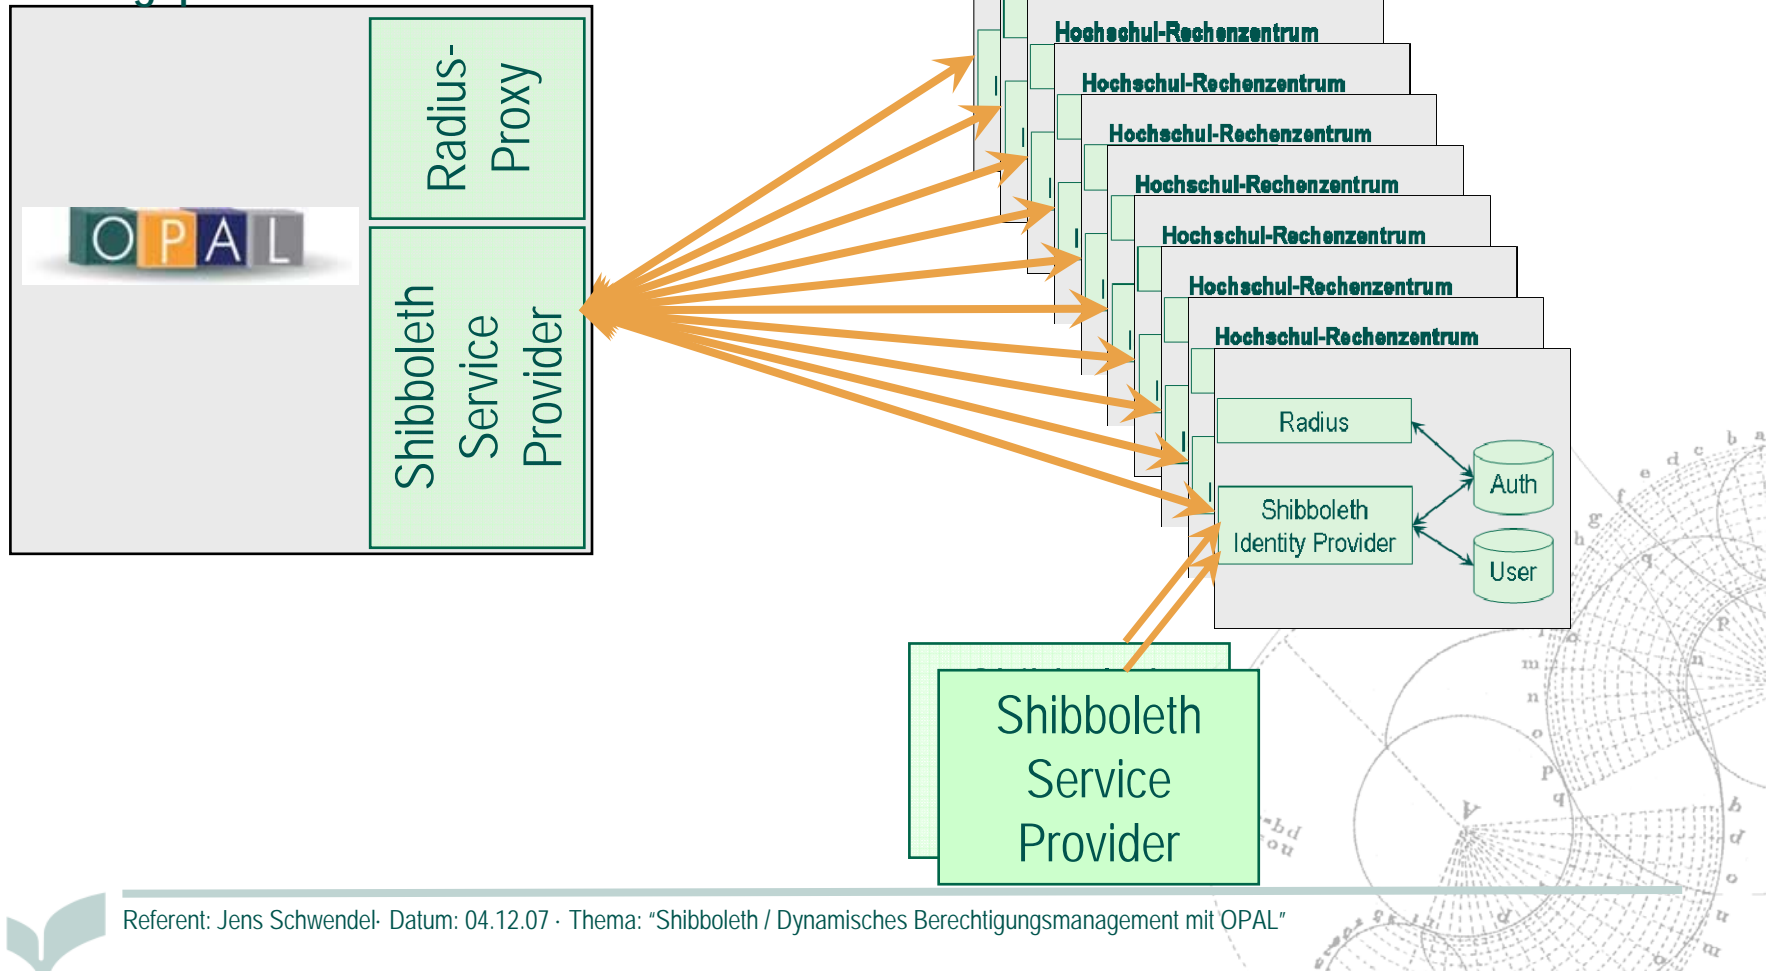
OPAL

Radius-Proxy

Shibboleth Service Provider

Hochschul-Rechenzentrum

Hochschul-Rechenzentrum

Hochschul-Rechenzentrum

Hochschul-Rechenzentrum

Hochschul-Rechenzentrum

Hochschul-Rechenzentrum

Hochschul-Rechenzentrum

Radius

Auth

Shibboleth Identity Provider

User

Shibboleth Service Provider

Referent: Jens Schwendel· Datum: 04.12.07 · Thema: "Shibboleth / Dynamisches Berechtigungsmanagement mit OPAL"